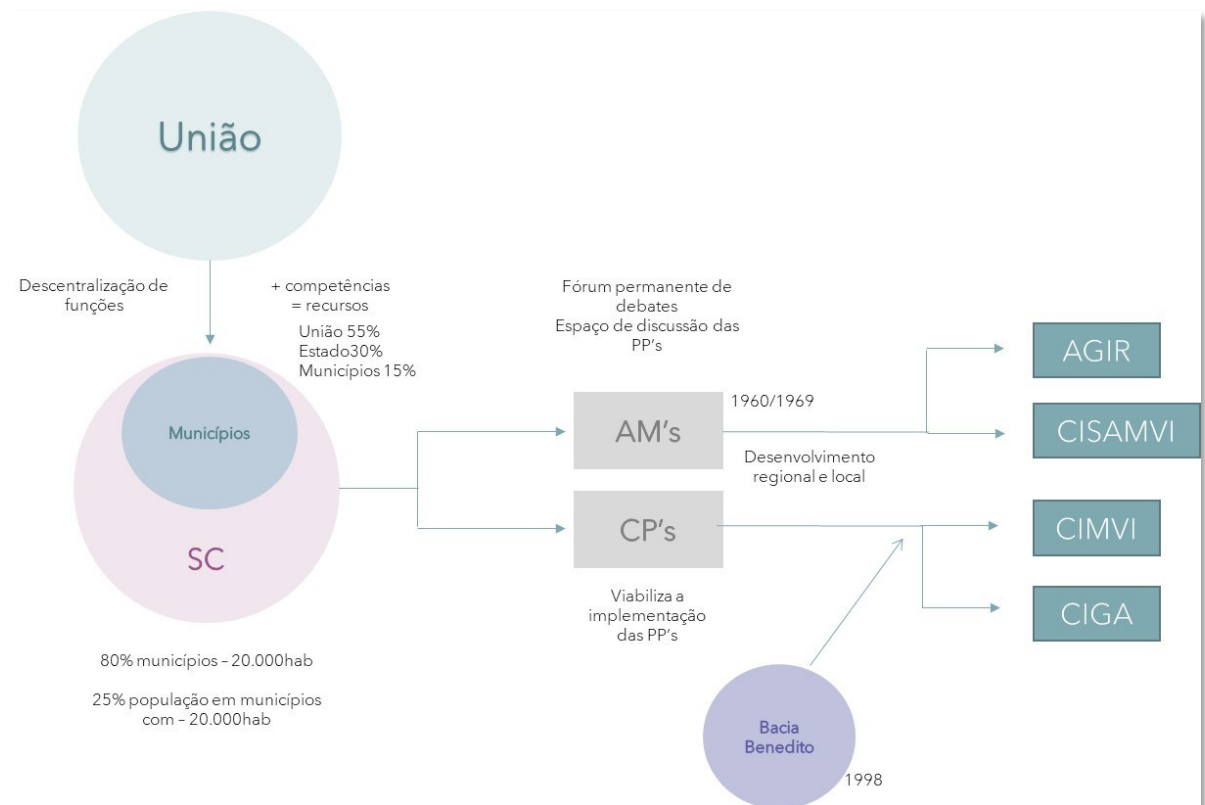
União

Descentralização de funções

+ competências
= recursos
União 55%
Estado30%
Municípios 15%

Municípios

SC

80% municípios – 20.000hab

25% população em municípios com – 20.000hab

Fórum permanente de debates
Espaço de discussão das PP's

AM's

1960/1969

Desenvolvimento regional e local

CP's

Viabiliza a implementação das PP's

AGIR

CISAMVI

CIMVI

CIGA

Bacia Benedito

1998